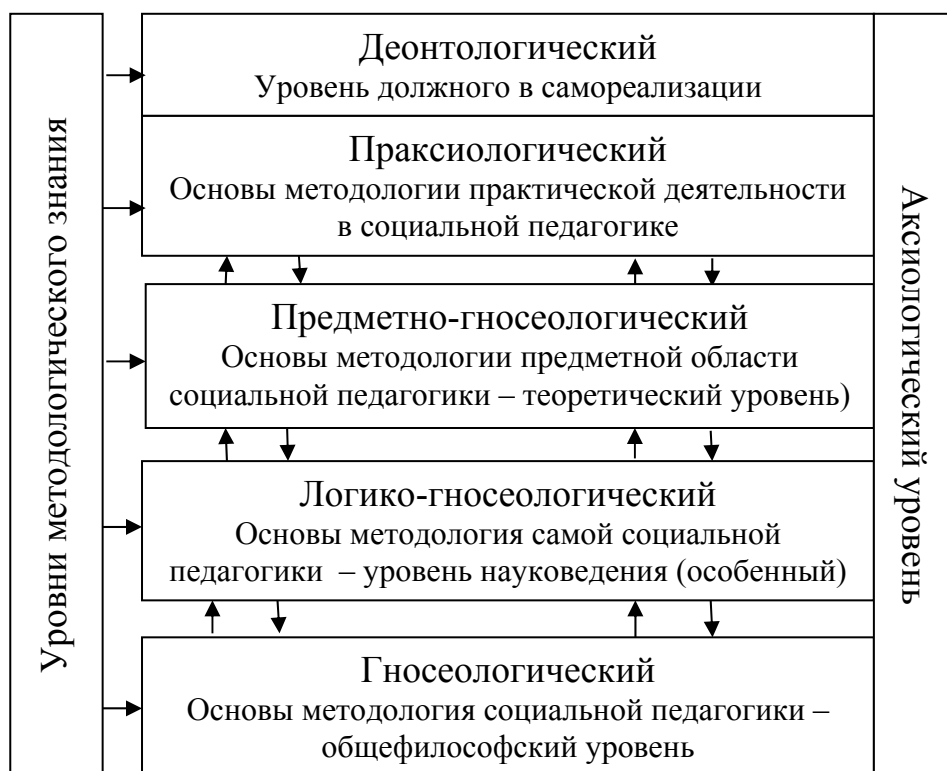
Уровни методологического знания

Деонтологический
Уровень должного в самореализации

Праксиологический
Основы методологии практической деятельности в социальной педагогике

Предметно-гносеологический
Основы методологии предметной области социальной педагогики – теоретический уровень)

Логико-гносеологический
Основы методология самой социальной педагогики – уровень науковедения (особенный)

Гносеологический
Основы методология социальной педагогики – общефилософский уровень

Аксиологический уровень